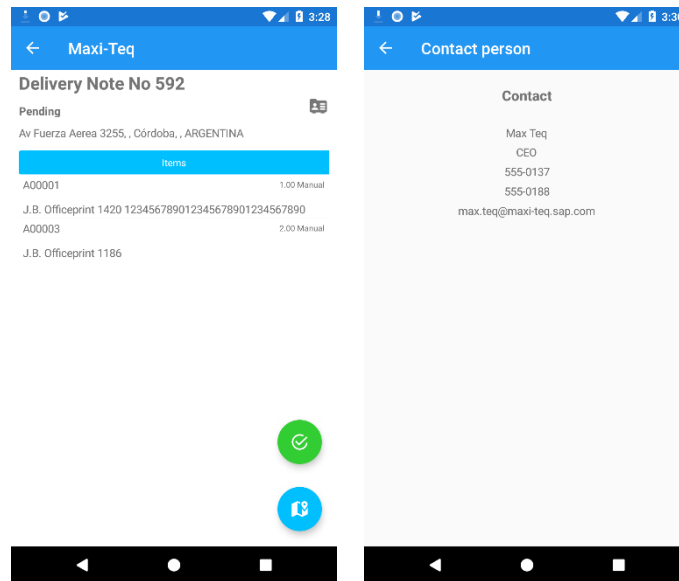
3:28

Maxi-Teq

Delivery Note No 592

Pending

Av Fuerza Aerea 3255, , Córdoba, , ARGENTINA

Items

A00001 1.00 Manual

J.B. Officeprint 1420 12345678901234567890 1234567890

A00003 2.00 Manual

J.B. Officeprint 1186

3:3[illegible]

Contact person

Contact

Max Teq

CEO

555-0137

555-0188

max.teq@maxi-teq.sap.com